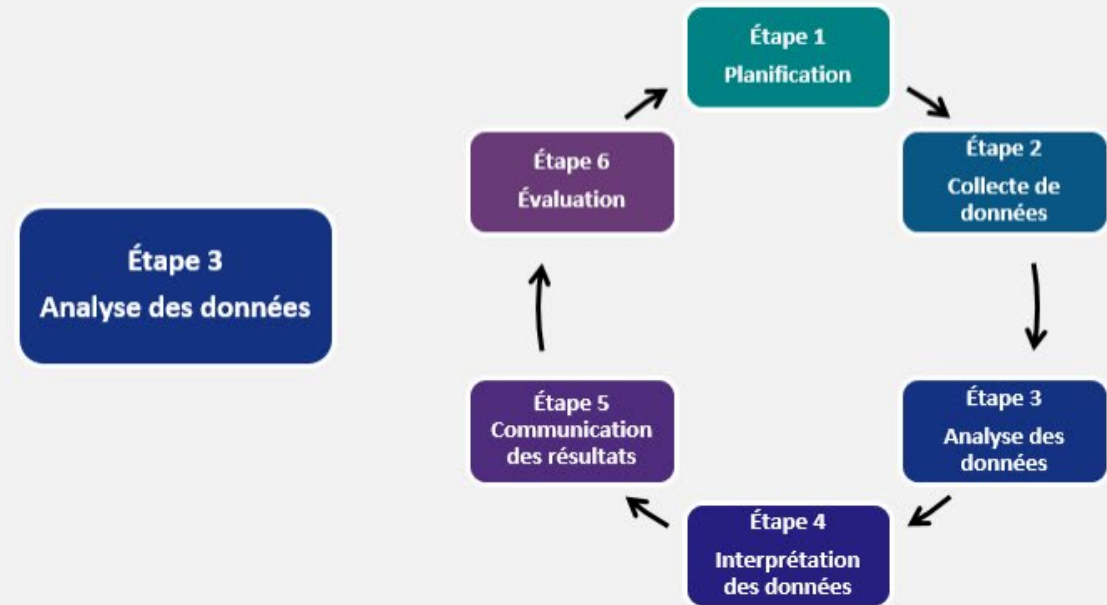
Étape 3
Analyse des données

Étape 1
Planification

Étape 2
Collecte de données

Étape 3
Analyse des données

Étape 4
Interprétation des données

Étape 5
Communication des résultats

Étape 6
Évaluation